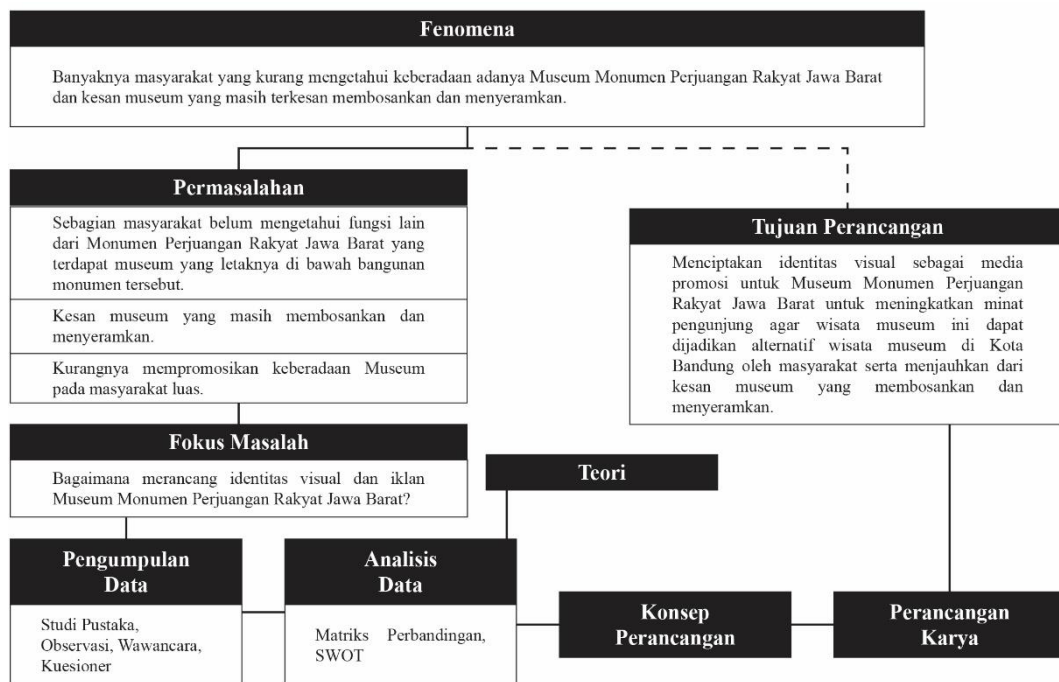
Fenomena

Banyaknya masyarakat yang kurang mengetahui keberadaan adanya Museum Monumen Perjuangan Rakyat Jawa Barat dan kesan museum yang masih terkesan membosankan dan menyeramkan.

Permasalahan

Sebagian masyarakat belum mengetahui fungsi lain dari Monumen Perjuangan Rakyat Jawa Barat yang terdapat museum yang letaknya di bawah bangunan monumen tersebut.

Kesan museum yang masih membosankan dan menyeramkan.

Kurangnya mempromosikan keberadaan Museum pada masyarakat luas.

Tujuan Perancangan

Menciptakan identitas visual sebagai media promosi untuk Museum Monumen Perjuangan Rakyat Jawa Barat untuk meningkatkan minat pengunjung agar wisata museum ini dapat dijadikan alternatif wisata museum di Kota Bandung oleh masyarakat serta menjauhkan dari kesan museum yang membosankan dan menyeramkan.

Fokus Masalah

Bagaimana merancang identitas visual dan iklan Museum Monumen Perjuangan Rakyat Jawa Barat?

Teori

Pengumpulan Data

Studi Pustaka, Observasi, Wawancara, Kuesioner

Analisis Data

Matriks Perbandingan, SWOT

Konsep Perancangan

Perancangan Karya